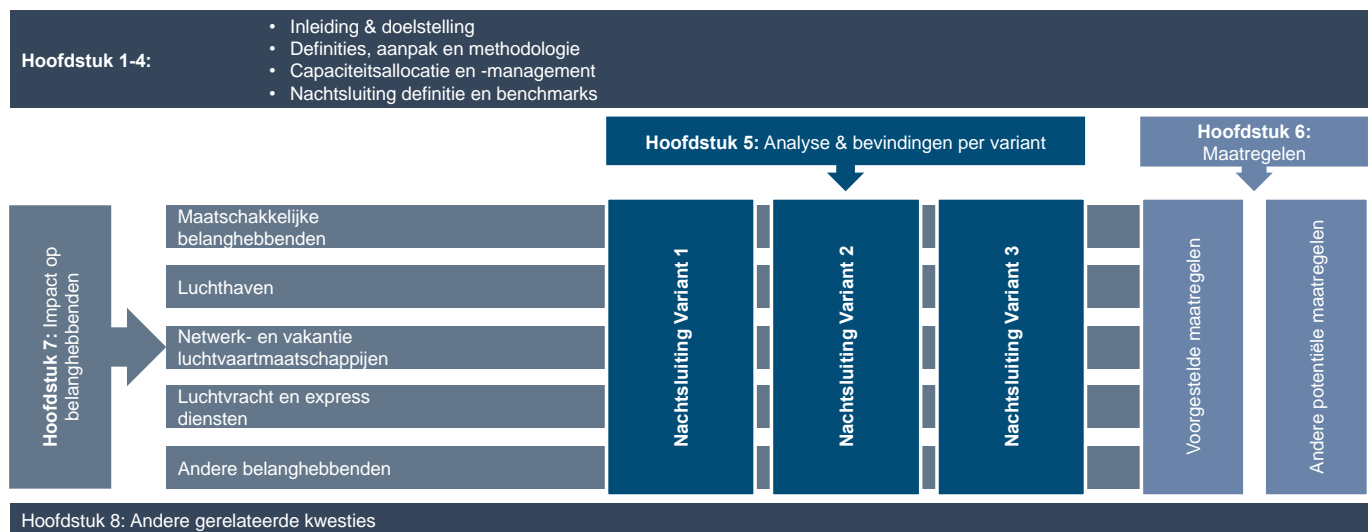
Hoofdstuk 1-4:

• Inleiding & doelstelling
• Definities, aanpak en methodologie
• Capaciteitsallocatie en -management
• Nachtsluiting definitie en benchmarks

Hoofdstuk 5: Analyse & bevindingen per variant

Hoofdstuk 6: Maatregelen

Hoofdstuk 7: Impact op belanghebbenden

Maatschakkelijke belanghebbenden

Luchthaven

Netwerk- en vakantie luchtvaartmaatschappijen

Luchtvracht en express diensten

Andere belanghebbenden

Nachtsluiting Variant 1

Nachtsluiting Variant 2

Nachtsluiting Variant 3

Voorgestelde maatregelen

Andere potentiële maatregelen

Hoofdstuk 8: Andere gerelateerde kwesties